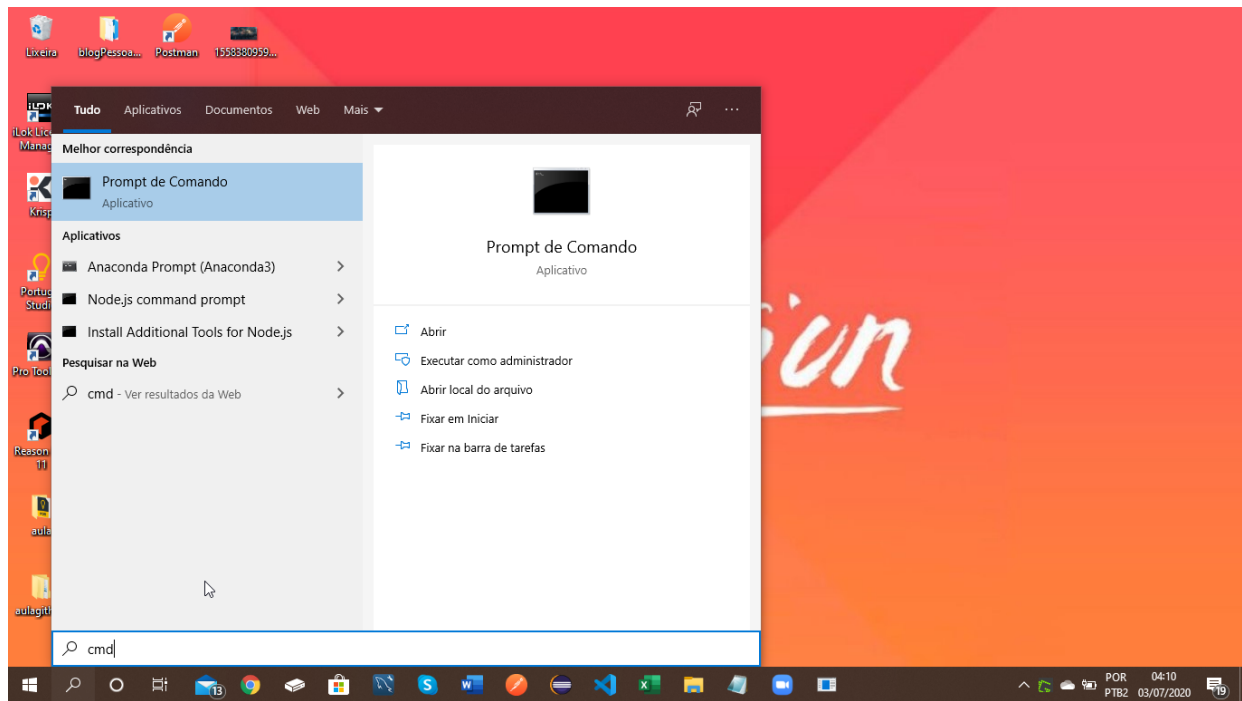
Lixeira
blogPessoa...
Postman
1558380959...
iLok Lic Manag
Krisp
Portu Studi
Pro Too
Reason 11
aula
aulagit

Tudo
Aplicativos
Documentos
Web
Mais

Melhor correspondência
Prompt de Comando
Aplicativo
Aplicativos
Anaconda Prompt (Anaconda3)
Node.js command prompt
Install Additional Tools for Node.js
Pesquisar na Web
cmd - Ver resultados da Web

Prompt de Comando
Aplicativo
Abrir
Executar como administrador
Abrir local do arquivo
Fixar em Iniciar
Fixar na barra de tarefas

sun

cmd

13
POR PTB2
04:10 03/07/2020
19